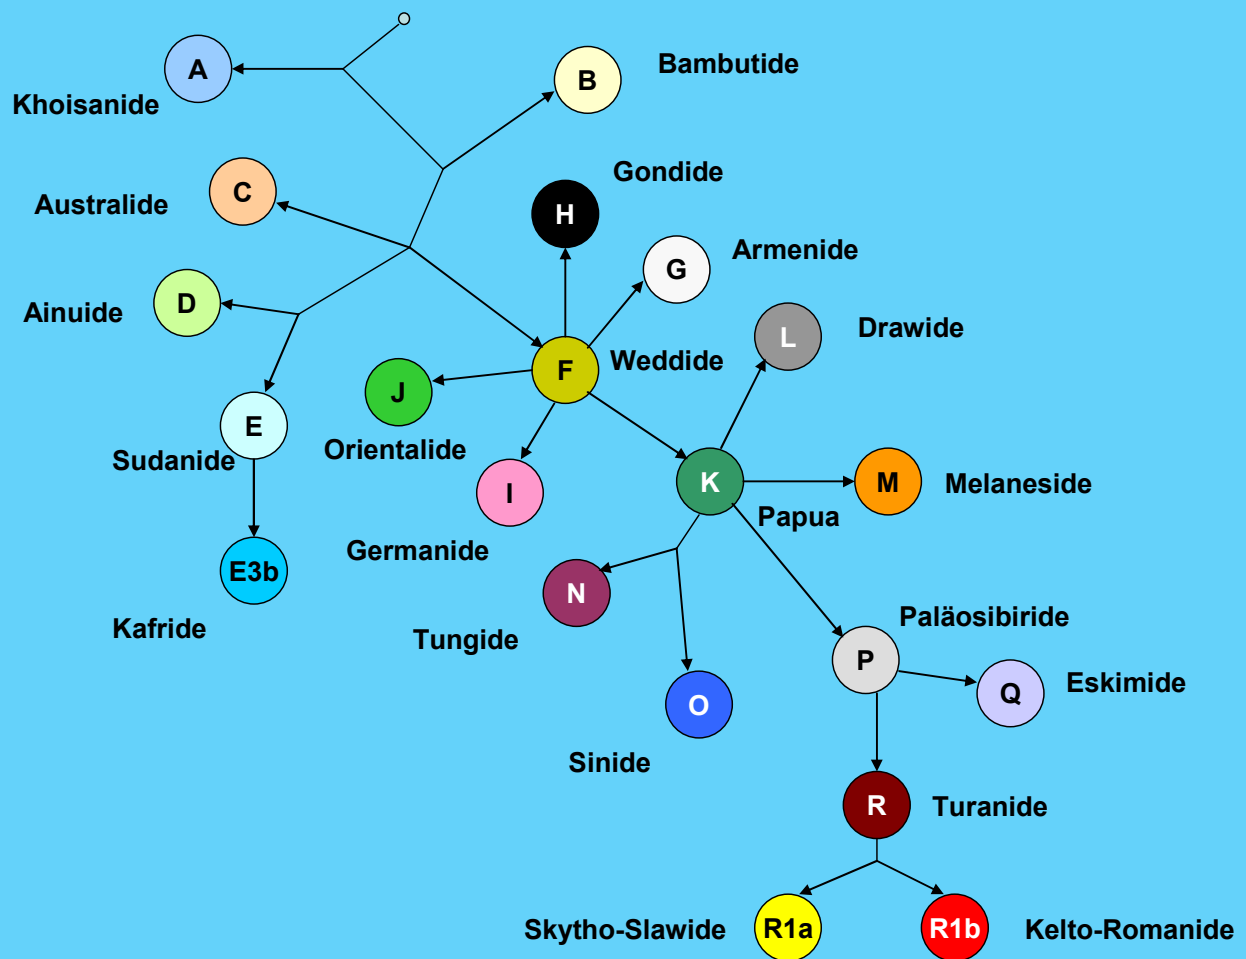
A
Khoisanide
B
Bambutide
C
Australide
H
Gondide
G
Armenide
D
Ainuide
L
Drawide
F
Weddide
J
E
Sudanide
Orientalide
I
K
M
Melaneside
Papua
E3b
Germanide
N
Kafride
Tungide
Paläosibiride
P
Q
Eskimide
O
Sinide
R
Turanide
Skytho-Slawide
R1a
R1b
Kelto-Romanide